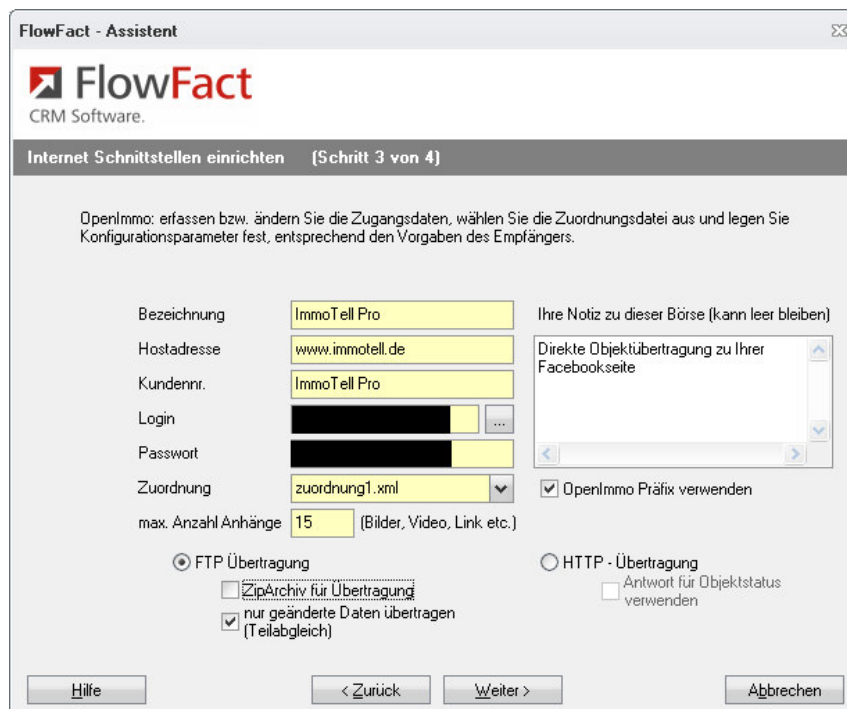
FlowFact - Assistent

FlowFact
CRM Software.

Internet Schnittstellen einrichten (Schritt 3 von 4)

OpenImmo: erfassen bzw. ändern Sie die Zugangsdaten, wählen Sie die Zuordnungsdatei aus und legen Sie Konfigurationsparameter fest, entsprechend den Vorgaben des Empfängers.

Bezeichnung ImmoTell Pro
Hostadresse www.immotell.de
Kundennr. ImmoTell Pro
Login ...
Passwort
Zuordnung zuordnung1.xml
max. Anzahl Anhänge 15 (Bilder, Video, Link etc.)

Ihre Notiz zu dieser Börse (kann leer bleiben)
Direkte Objektübertragung zu Ihrer Facebookseite

OpenImmo Präfix verwenden

FTP Übertragung
ZipArchiv für Übertragung
nur geänderte Daten übertragen (Teilabgleich)

HTTP - Übertragung
Antwort für Objektstatus verwenden

Hilfe
< Zurück
Weiter >
Abbrechen